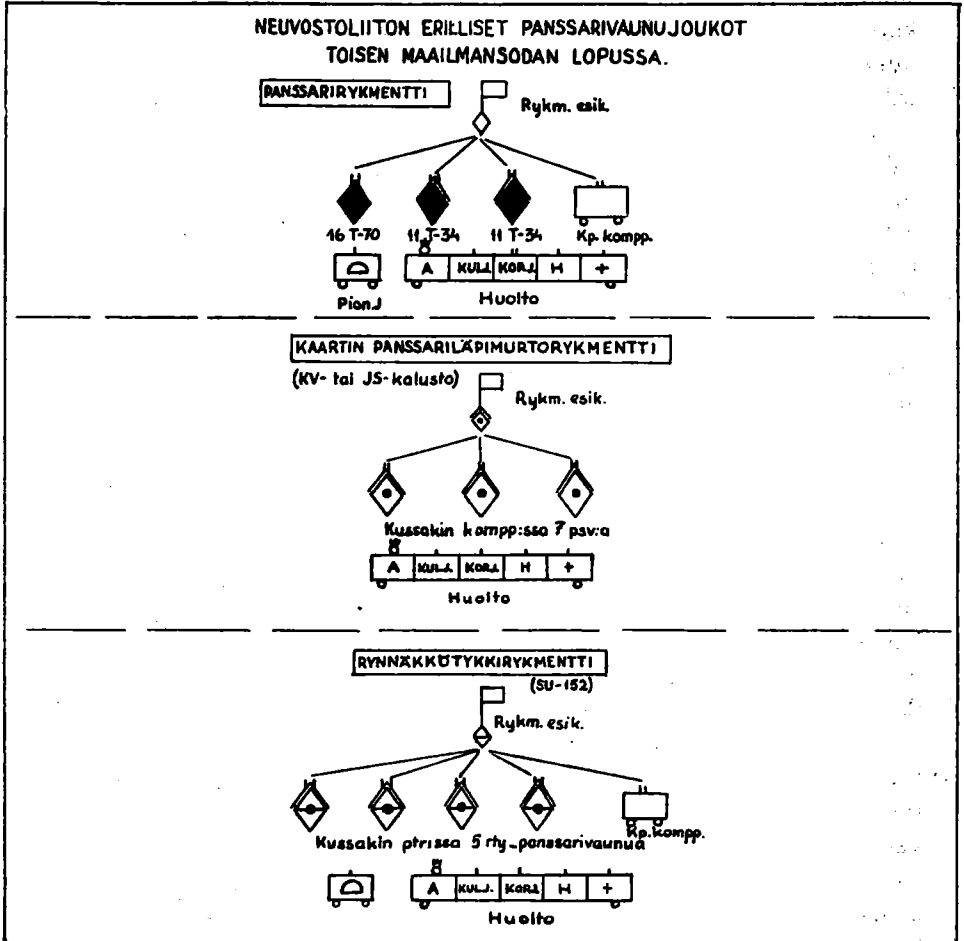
NEUVOSTOLIITON ERILLISET PANSSARIVAUNUJOUKOT
TOISEN MAAILMANSODAN LOPUSSA.

PANSSARIRYKMENTTI

Rykm. esik.

16 T-70
11 T-34
11 T-34
Kp. kompp.

Pion.J

| A | KULJ. | KORJ. | H | + |
|---|---|---|---|---|

Huolto

KAARTIN PANSSARILÄPIMURTORYKMENTTI

(KV- tai JS-kalusto)

Rykm. esik.

Kussakin kompp:ssa 7 psv:a

| A | KULJ. | KORJ. | H | + |
|---|---|---|---|---|

Huolto

RYNNÄKKÖTYKKIRYKMENTTI

(SU-152)

Rykm. esik.

Kp.kompp.

Kussakin ptrissa 5 rty.-panssarivaunua

| A | KULJ. | KORJ. | H | + |
|---|---|---|---|---|

Huolto